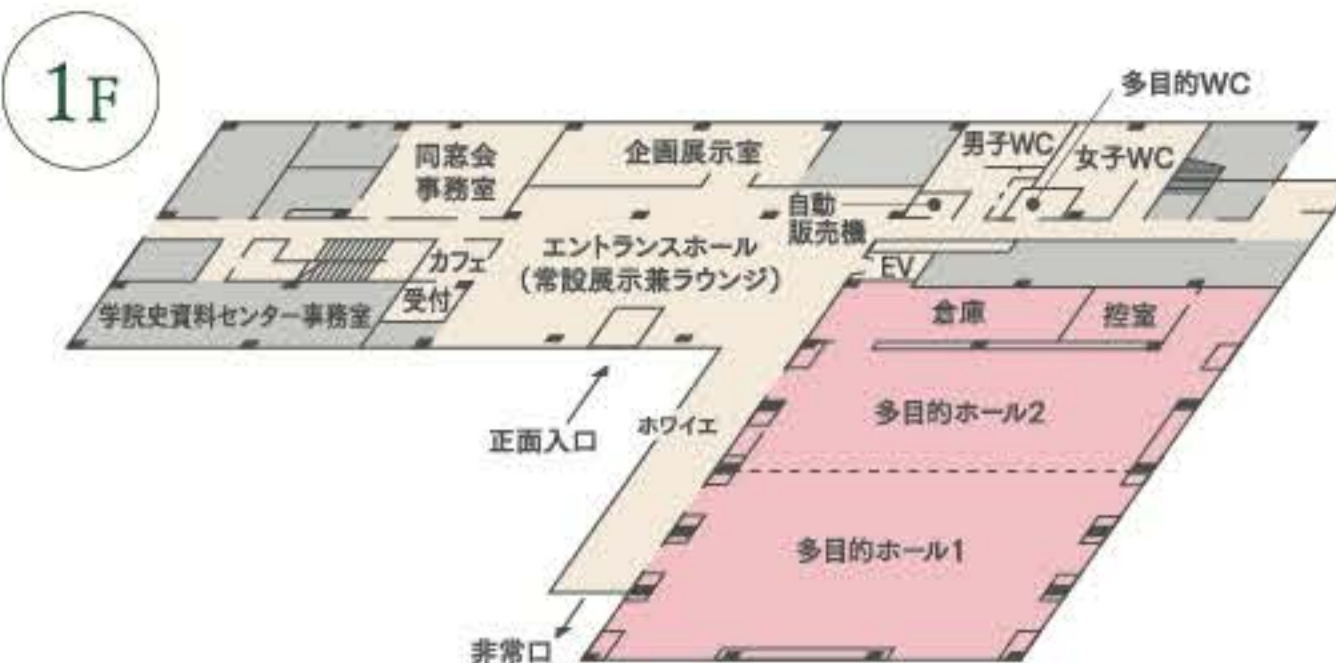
1F

多目的WC

同窓会
事務室

企画展示室

男子WC

女子WC

自動
販売機

カフェ

エントランスホール
（常設展示兼ラウンジ）

EV

受付

学院史資料センター事務室

倉庫

控室

正面入口

ホワイエ

多目的ホール2

多目的ホール1

非常口